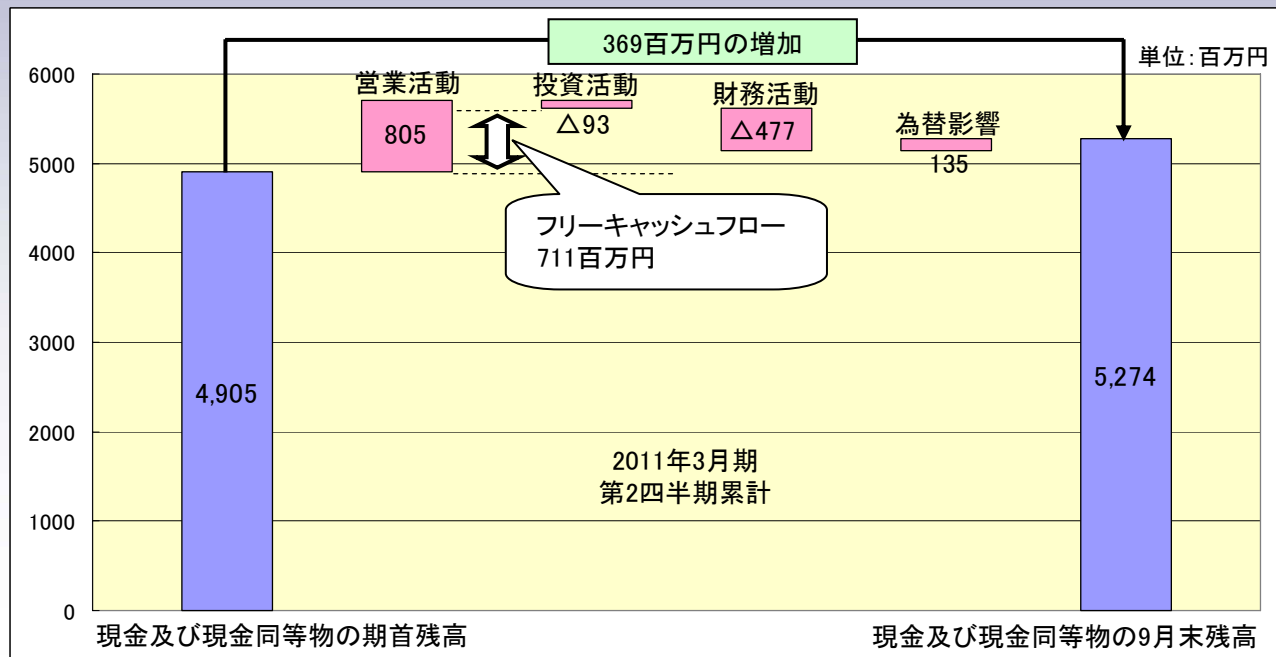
369百万円の増加

単位:百万円

6000
5000
4000
3000
2000
1000
0

営業活動
805

投資活動
△93

財務活動
△477

為替影響
135

フリーキャッシュフロー
711百万円

4,905

5,274

2011年3月期
第2四半期累計

現金及び現金同等物の期首残高

現金及び現金同等物の9月末残高